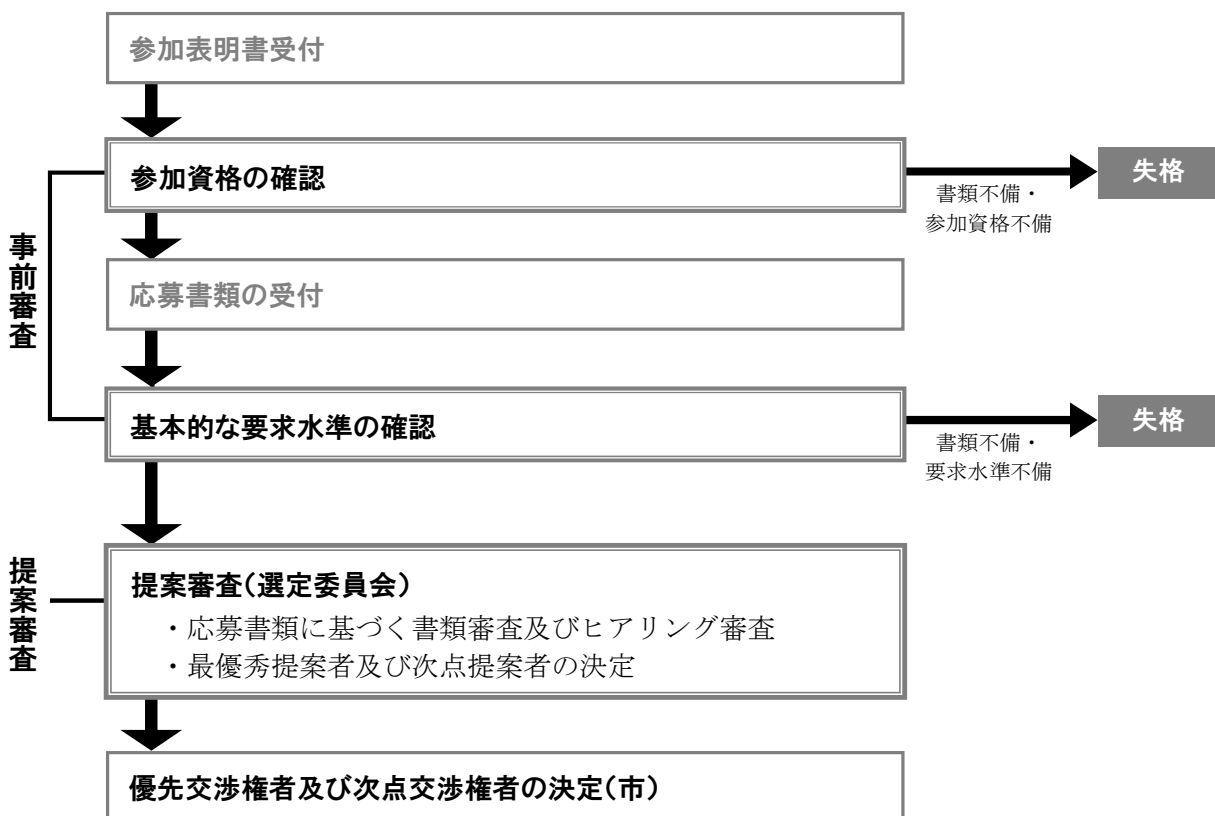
参加表明書受付

事前審査

参加資格の確認

書類不備・
参加資格不備

失格

応募書類の受付

基本的な要求水準の確認

書類不備・
要求水準不備

失格

提案審査

提案審査(選定委員会)
・応募書類に基づく書類審査及びヒアリング審査
・最優秀提案者及び次点提案者の決定

優先交渉権者及び次点交渉権者の決定(市)